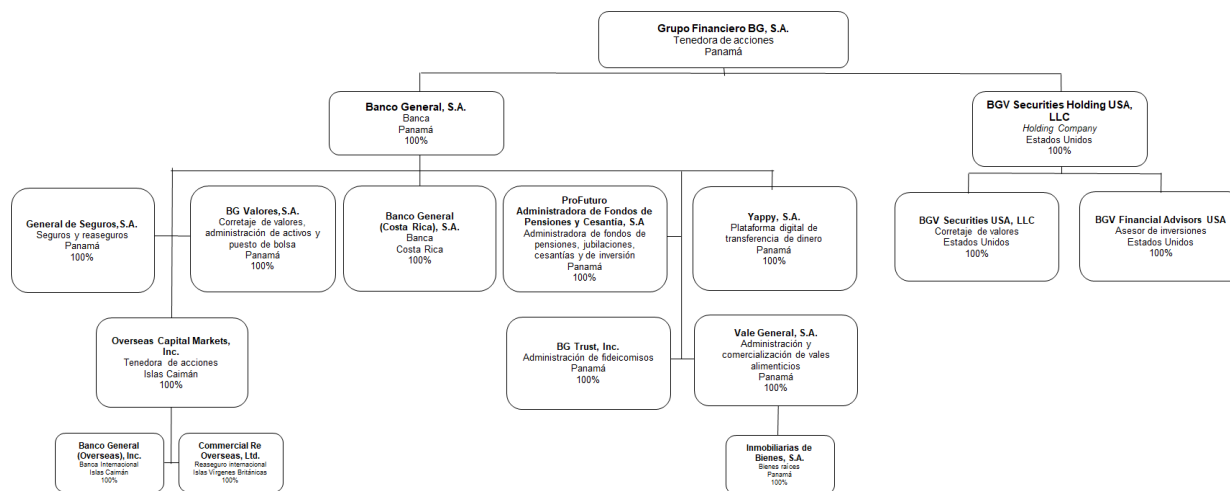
**Grupo Financiero BG, S.A.**
Tenedora de acciones
Panamá

**Banco General, S.A.**
Banca
Panamá
100%

**BGV Securities Holding USA, LLC**
*Holding Company*
Estados Unidos
100%

**General de Seguros, S.A.**
Seguros y reaseguros
Panamá
100%

**BG Valores, S.A.**
Corretaje de valores, administración de activos y puesto de bolsa
Panamá
100%

**Banco General (Costa Rica), S.A.**
Banca
Costa Rica
100%

**ProFuturo Administradora de Fondos de Pensiones y Cesantía, S.A**
Administradora de fondos de pensiones, jubilaciones, cesantías y de inversión
Panamá
100%

**Yappy, S.A.**
Plataforma digital de transferencia de dinero
Panamá
100%

**BGV Securities USA, LLC**
Corretaje de valores
Estados Unidos
100%

**BGV Financial Advisors USA**
Asesor de inversiones
Estados Unidos
100%

**Overseas Capital Markets, Inc.**
Tenedora de acciones
Islas Caimán
100%

**BG Trust, Inc.**
Administración de fideicomisos
Panamá
100%

**Vale General, S.A.**
Administración y comercialización de vales alimenticios
Panamá
100%

**Banco General (Overseas), Inc.**
Banca Internacional
Islas Caimán
100%

**Commercial Re Overseas, Ltd.**
Reaseguro internacional
Islas Vírgenes Británicas
100%

**Inmobiliarias de Bienes, S.A.**
Bienes raíces
Panamá
100%